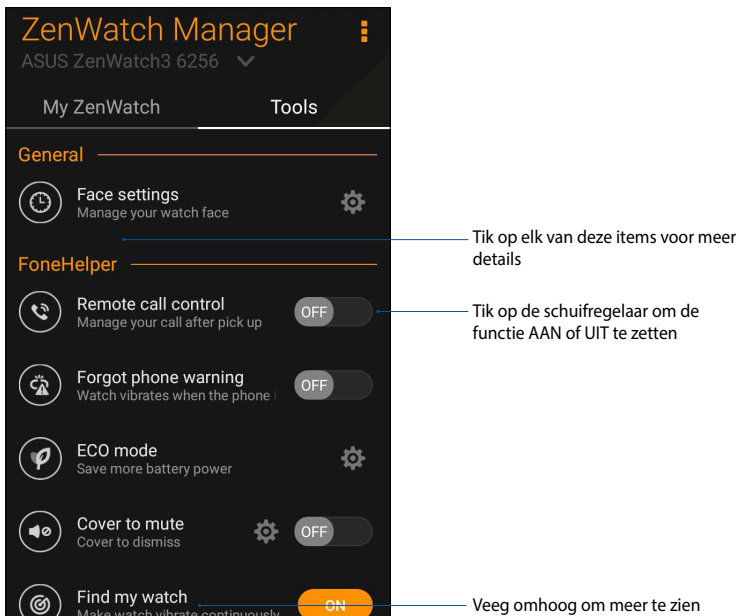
ZenWatch Manager
ASUS ZenWatch3 6256

My ZenWatch
Tools

General

Face settings
Manage your watch face

Tik op elk van deze items voor meer details

FoneHelper

Remote call control
Manage your call after pick up
OFF

Tik op de schuifregelaar om de functie AAN of UIT te zetten

Forgot phone warning
Watch vibrates when the phone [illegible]
OFF

ECO mode
Save more battery power

Cover to mute
Cover to dismiss
OFF

Find my watch
Make watch vibrate continuously
ON

Veeg omhoog om meer te zien